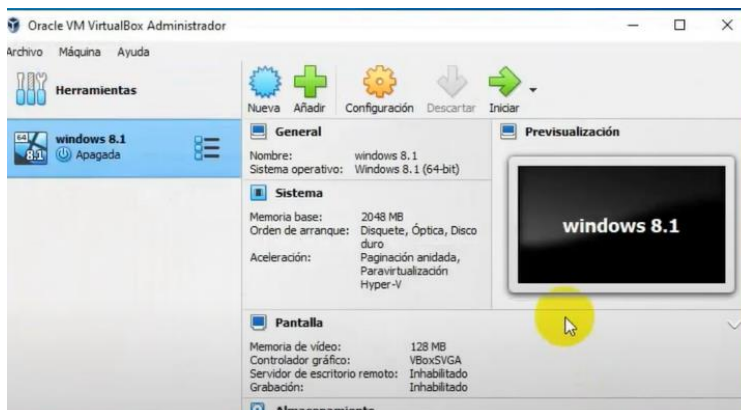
Oracle VM VirtualBox Administrador

Archivo Máquina Ayuda

Herramientas

Nueva Añadir Configuración Descartar Iniciar

windows 8.1
Apagada

64
8.1

General

Nombre: windows 8.1
Sistema operativo: Windows 8.1 (64-bit)

Sistema

Memoria base: 2048 MB
Orden de arranque: Disquete, Óptica, Disco duro
Aceleración: Paginación anidada, Paravirtualización Hyper-V

Previsualización

windows 8.1

Pantalla

Memoria de vídeo: 128 MB
Controlador gráfico: VBoxSVGA
Servidor de escritorio remoto: Inhabilitado
Grabación: Inhabilitado

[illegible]